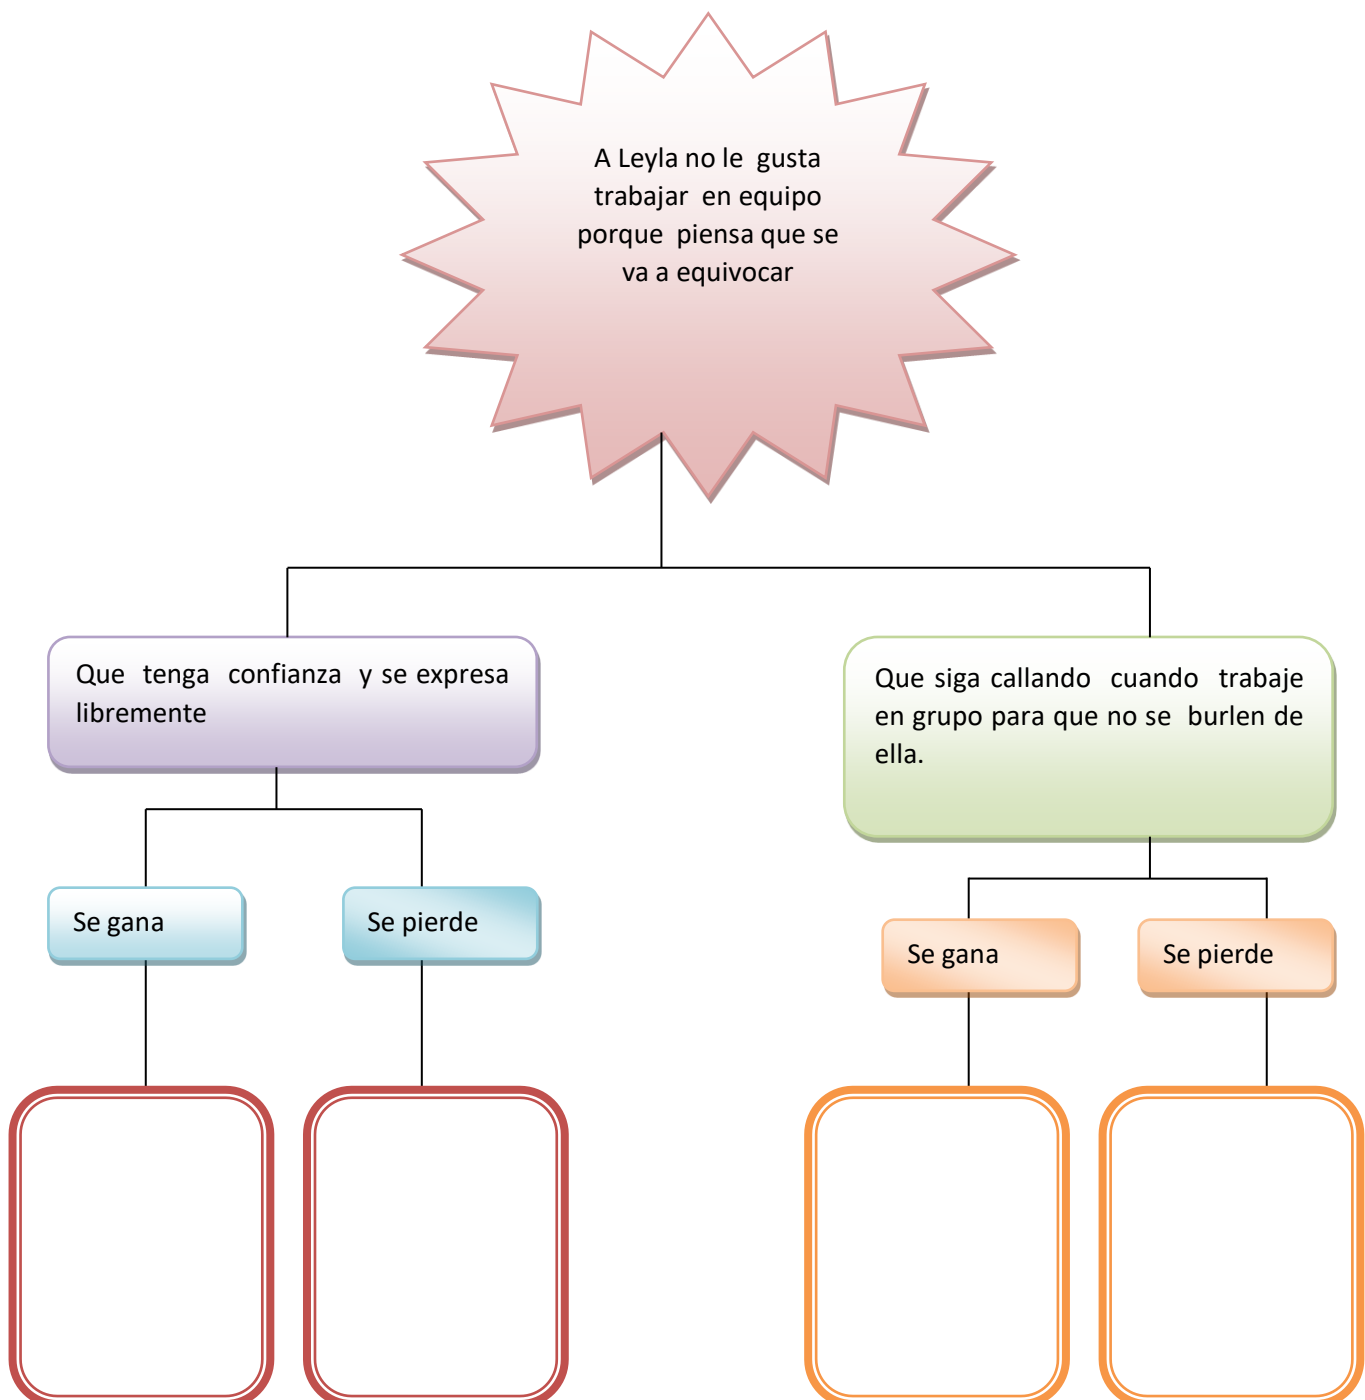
A Leyla no le gusta trabajar en equipo porque piensa que se va a equivocar

Que tenga confianza y se expresa libremente

Se gana

Se pierde

Que siga callando cuando trabaje en grupo para que no se burlen de ella.

Se gana

Se pierde